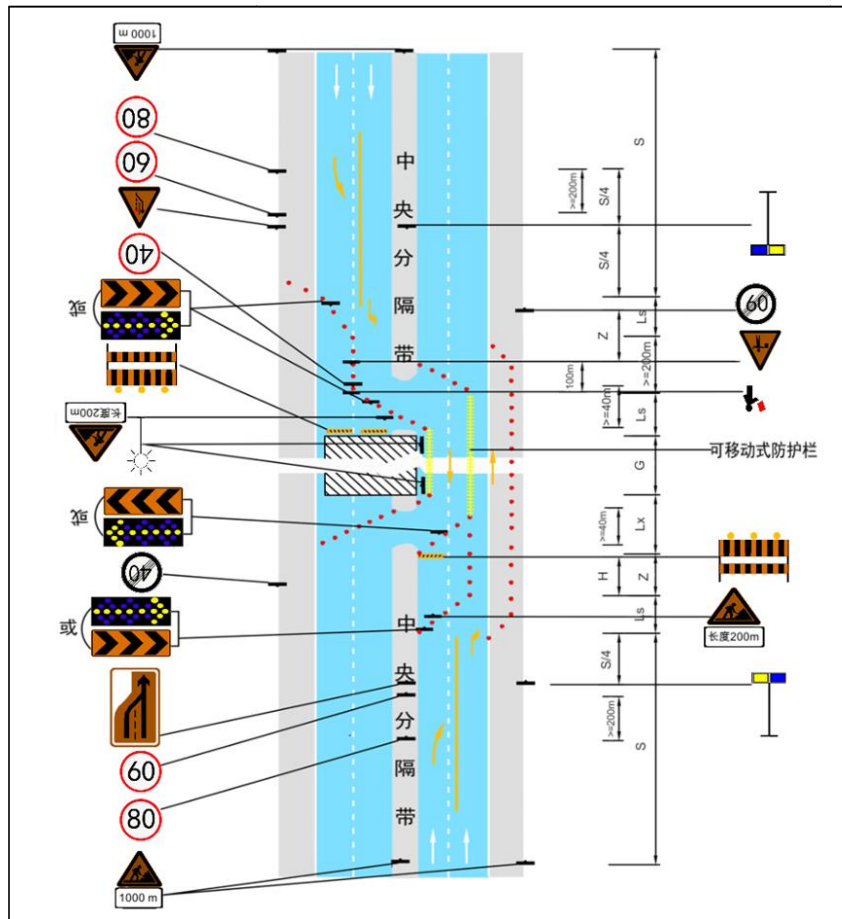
1000 m

80

60

40

或

长度200m

或

40

或

60

80

1000 m

中
央
分
隔
带

中
央
分
隔
带

S

>=200m

S/4

S/4

Ls

Z

>=200m

100m

>=40m

Ls

G

>=40m

Lx

H

Z

Ls

S/4

>=200m

S

60

可移动式防护栏

长度200m